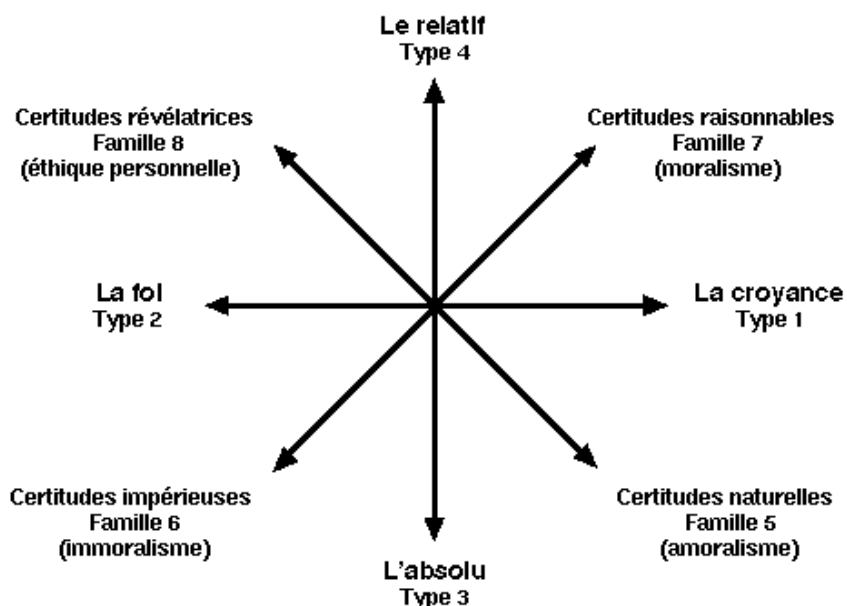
Le relatif
Type 4

Certitudes révélatrices
Famille 8
(éthique personnelle)

Certitudes raisonnables
Famille 7
(moralisme)

La foi
Type 2

La croyance
Type 1

Certitudes impérieuses
Famille 6
(immoralisme)

Certitudes naturelles
Famille 5
(amoralisme)

L'absolu
Type 3